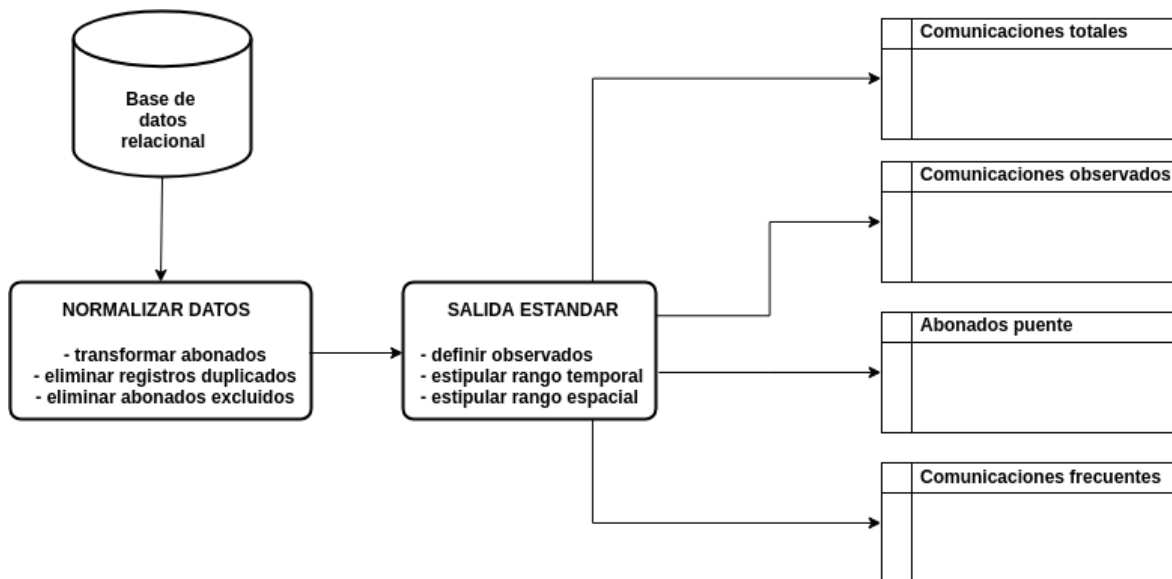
Base de datos relacional

NORMALIZAR DATOS

- transformar abonados
- eliminar registros duplicados
- eliminar abonados excluidos

SALIDA ESTANDAR

- definir observados
- estipular rango temporal
- estipular rango espacial

Comunicaciones totales

Comunicaciones observados

Abonados puente

Comunicaciones frecuentes